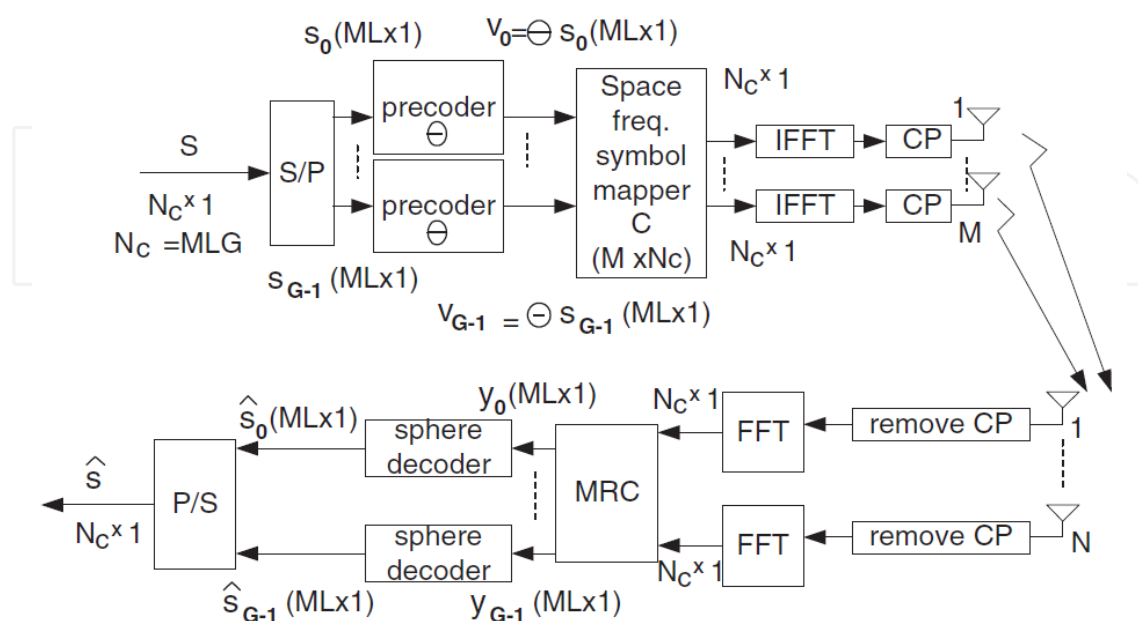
$s_0$(MLx1)

$V_0 = \Theta s_0$(MLx1)

S

$N_C$x 1

$N_C$ =MLG

S/P

precoder $\Theta$

precoder $\Theta$

$s_{G-1}$ (MLx1)

Space freq. symbol mapper C (M xNc)

$N_C$x 1

IFFT

CP

1

IFFT

CP

M

$N_C$x 1

$V_{G-1} = \Theta s_{G-1}$ (MLx1)

$\hat{s}$

$N_C$x 1

P/S

$\hat{s}_0$(MLx1)

sphere decoder

$y_0$(MLx1)

MRC

$N_C$x 1

FFT

remove CP

1

sphere decoder

$\hat{s}_{G-1}$ (MLx1)

$y_{G-1}$ (MLx1)

$N_C$x 1

FFT

remove CP

N